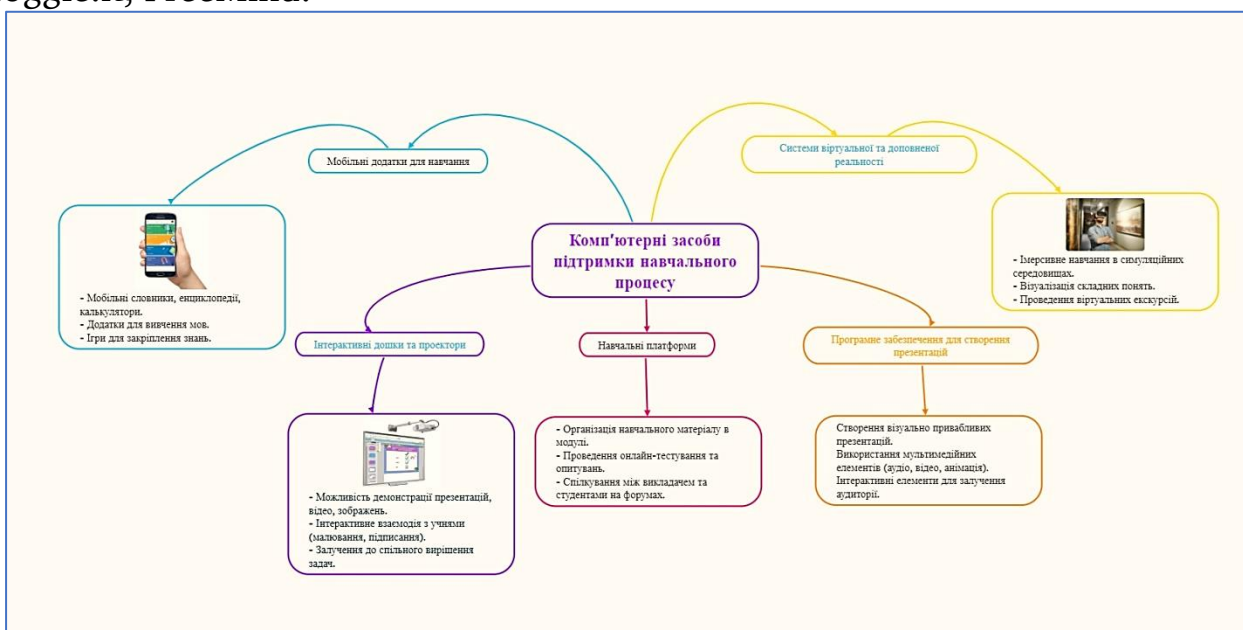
oggle.it,프로WA.

Комп'ютерні засоби підтримки навчального процесу

Мобільні додатки для навчання

- Мобільні словники, енциклопедії, калькулятори.
- Додатки для вивчення мов.
- Ігри для закріплення знань.

Системи віртуальної та доповненої реальності

- Імерсивне навчання в симуляційних середовищах.
- Візуалізація складних понять.
- Проведення віртуальних екскурсій.

Інтерактивні дошки та проектори

- Можливість демонстрації презентацій, відео, зображень.
- Інтерактивне взаємодія з учнями (малювання, підписання).
- Залучення до спільного вирішення задач.

Навчальні платформи

- Організація навчального матеріалу в модулі.
- Проведення онлайн-тестування та опитувань.
- Спілкування між викладачем та студентами на форумах.

Програмне забезпечення для створення презентацій

Створення візуально привабливих презентацій.
Використання мультимедійних елементів (аудіо, відео, анімація).
Інтерактивні елементи для залучення аудиторії.